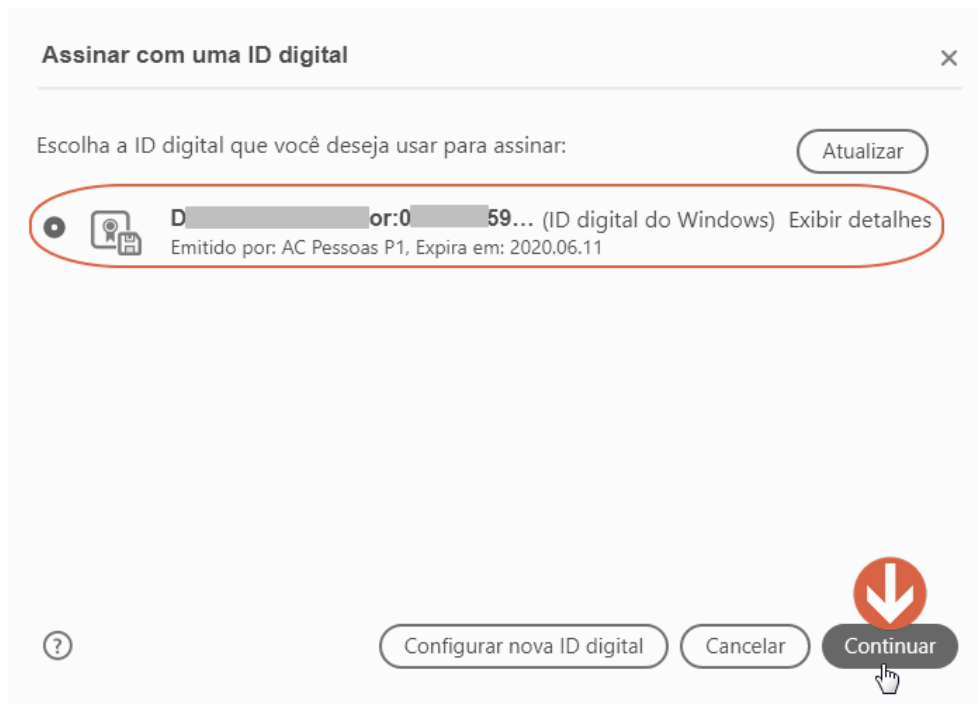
Assinar com uma ID digital

×

Escolha a ID digital que você deseja usar para assinar:

Atualizar

D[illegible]or:0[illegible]59... (ID digital do Windows) Exibir detalhes

Emitido por: AC Pessoas P1, Expira em: 2020.06.11

?

Configurar nova ID digital

Cancelar

Continuar